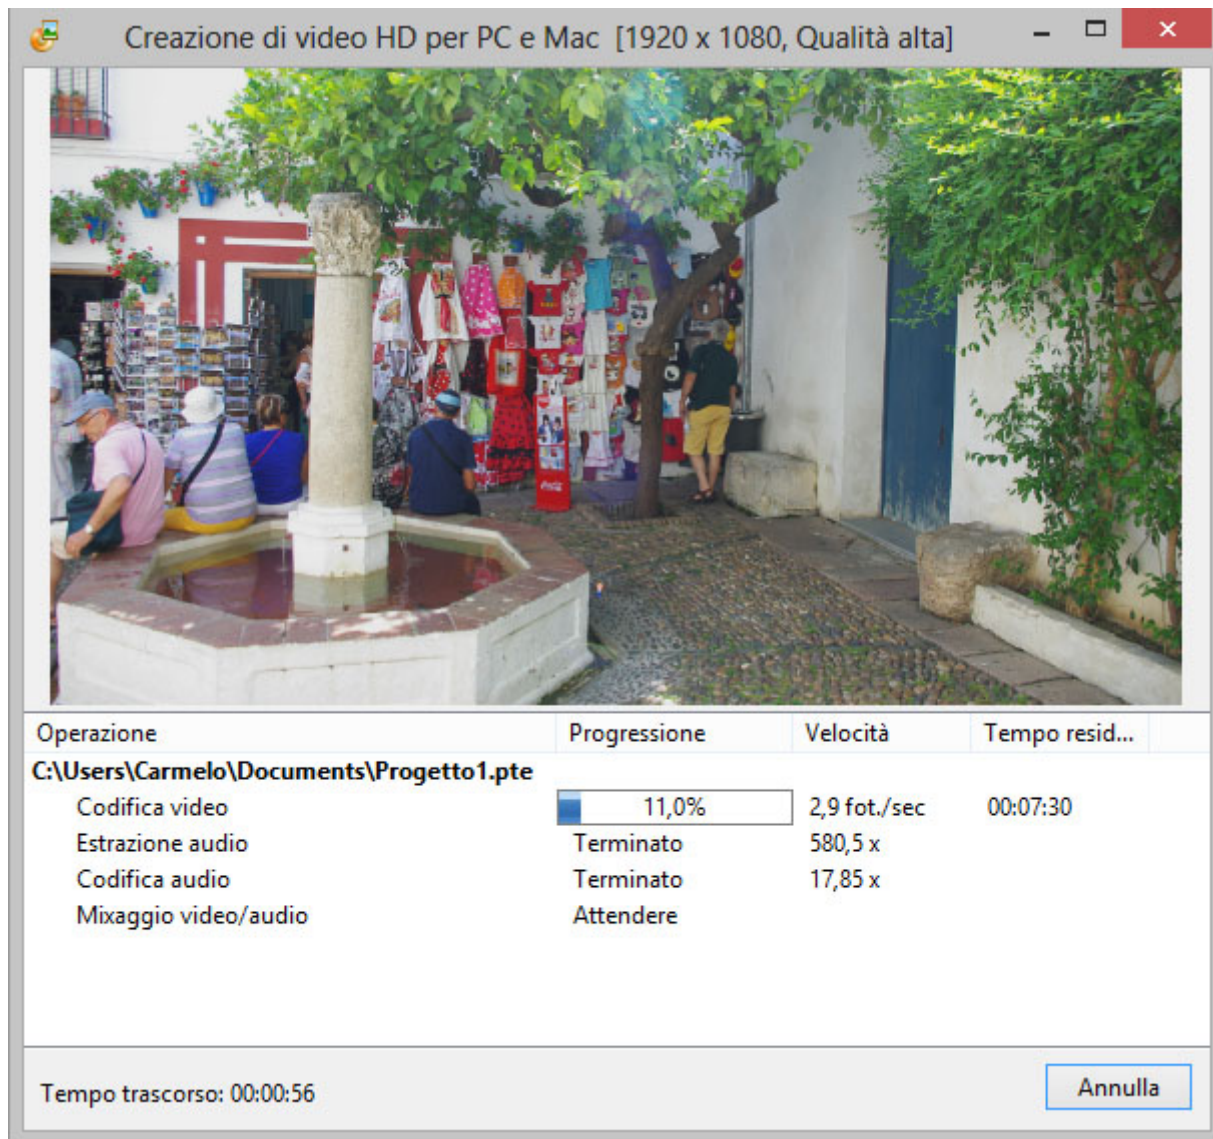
Creazione di video HD per PC e Mac [1920 x 1080, Qualità alta]

| Operazione | Progressione | Velocità | Tempo resid... |
|---|---|---|---|
| C:\Users\Carmelo\Documents\Progetto1.pte | | | |
| Codifica video | 11,0% | 2,9 fot./sec | 00:07:30 |
| Estrazione audio | Terminato | 580,5 x | |
| Codifica audio | Terminato | 17,85 x | |
| Mixaggio video/audio | Attendere | | |

Tempo trascorso: 00:00:56

Annulla